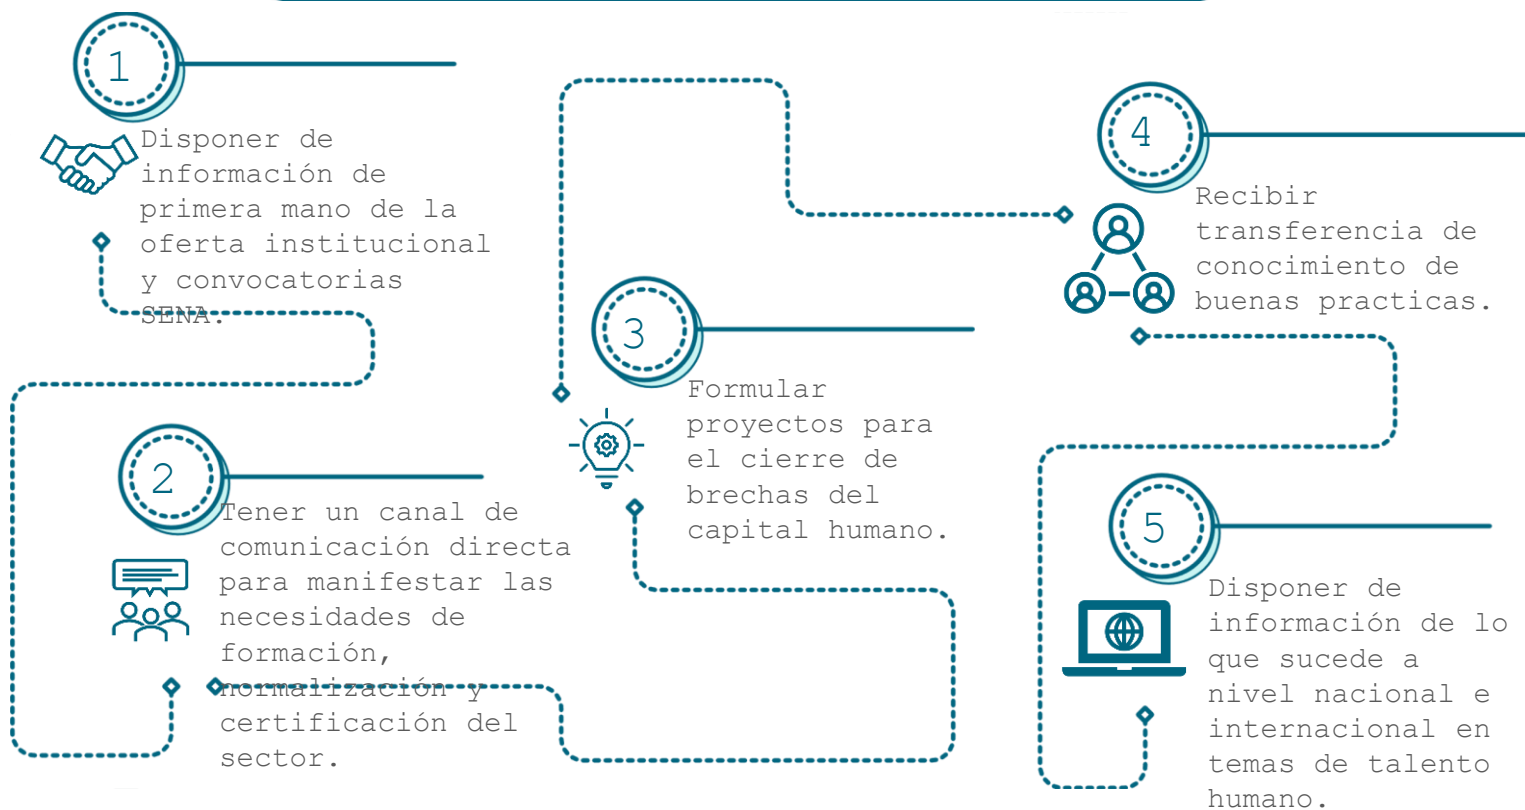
1

Disponer de información de primera mano de la oferta institucional y convocatorias SENA.

2

Tener un canal de comunicación directa para manifestar las necesidades de formación, normalización y certificación del sector.

3

Formular proyectos para el cierre de brechas del capital humano.

4

Recibir transferencia de conocimiento de buenas practicas.

5

Disponer de información de lo que sucede a nivel nacional e internacional en temas de talento humano.